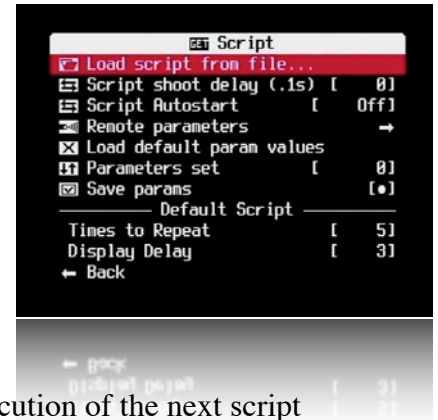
Script
Load script from file...
Script shoot delay (.1s) [ 0]
Script Autostart [ Off]
Remote parameters →
Load default param values
Parameters set [ 0]
Save params [•]
Default Script
Times to Repeat [ 5]
Display Delay [ 3]
← Back

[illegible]cution of the next script